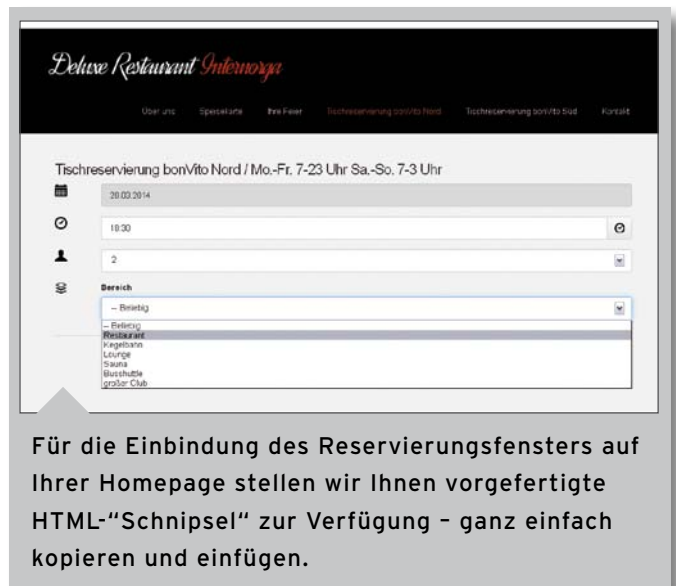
Deluxe Restaurant Internorga

Über uns Speisekarte Ihre Feier Tischreservierung bonVito Nord Tischreservierung bonVito Süd Kontakt

Tischreservierung bonVito Nord / Mo.-Fr. 7-23 Uhr Sa.-So. 7-3 Uhr

20.03.2014

18:30

2

Bereich

-- Beliebig

-- Beliebig
Restaurant
Kegelbahn
Lounge
Sauna
Busshuttle
großer Club

Für die Einbindung des Reservierungsfensters auf Ihrer Homepage stellen wir Ihnen vorgefertigte HTML-"Schnipsel" zur Verfügung – ganz einfach kopieren und einfügen.